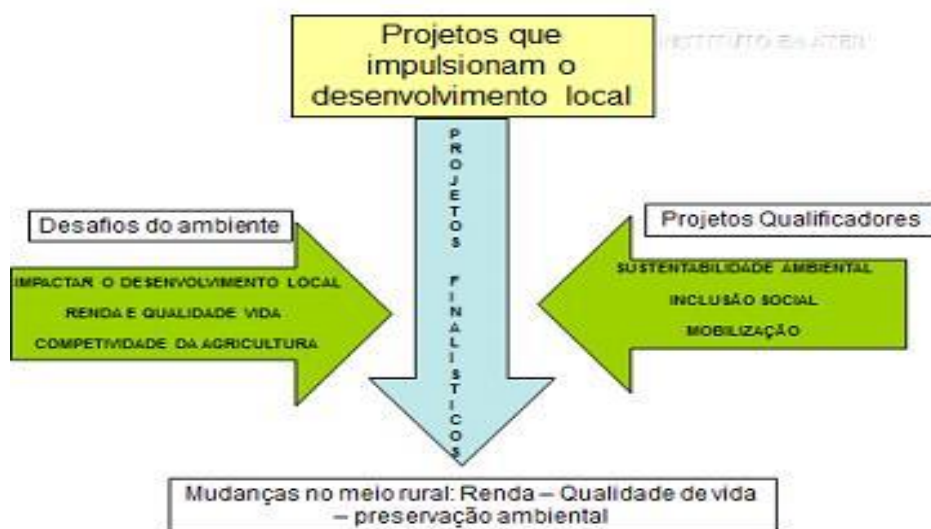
Projetos que impulsionam o desenvolvimento local

INSTITUTO EMATER

PROJETOS FINALISTICOS

Desafios do ambiente

IMPACTAR O DESENVOLVIMENTO LOCAL
RENDA E QUALIDADE VIDA
COMPETIVIDADE DA AGRICULTURA

Projetos Qualificadores

SUSTENTABILIDADE AMBIENTAL
INCLUSÃO SOCIAL
MOBILIZAÇÃO

Mudanças no meio rural: Renda – Qualidade de vida – preservação ambiental